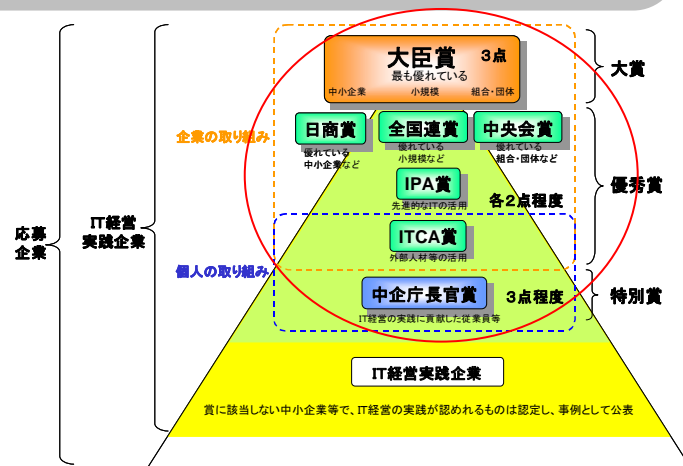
大臣賞 3点
最も優れている
中小企業 小規模 組合・団体

大賞

企業の取り組み

日商賞
優れている
中小企業など

全国連賞
優れている
小規模など

中央会賞
優れている
組合・団体など

IPA賞
先進的なITの活用

各2点程度

優秀賞

ITCA賞
外部人材等の活用

個人の取り組み

中企庁長官賞 3点程度
IT経営の実践に貢献した従業員等

特別賞

応募企業

IT経営実践企業

IT経営実践企業

賞に該当しない中小企業等で、IT経営の実践が認められるものは認定し、事例として公表